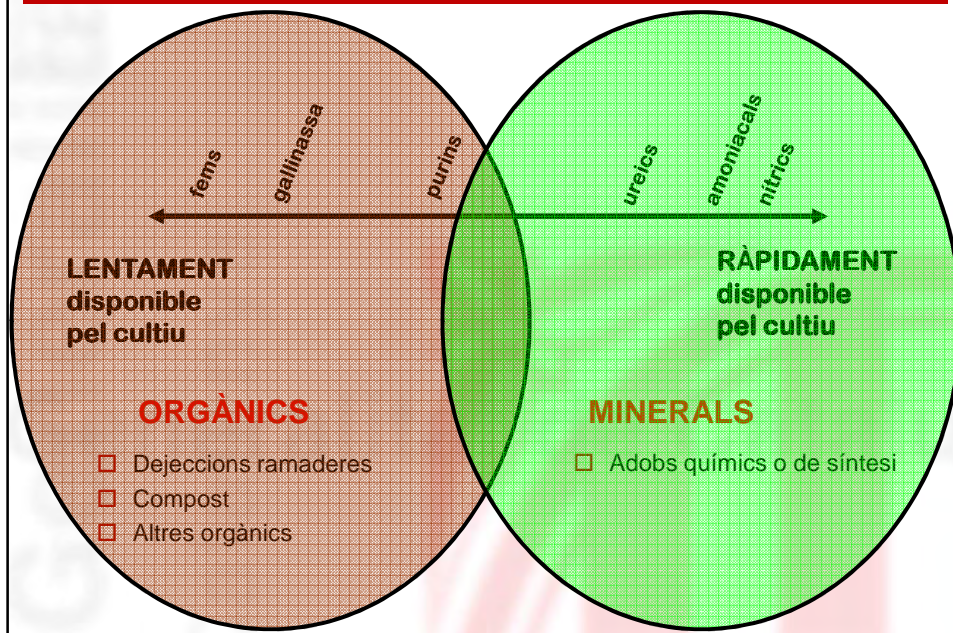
fems gallinassa purins ureics amoniacals nitrics

LENTAMENT disponible pel cultiu

RÀPIDAMENT disponible pel cultiu

ORGÀNICS

- Dejeccions ramaderes
- Compost
- Altres orgànics

MINERALS

- Adobs químics o de síntesi